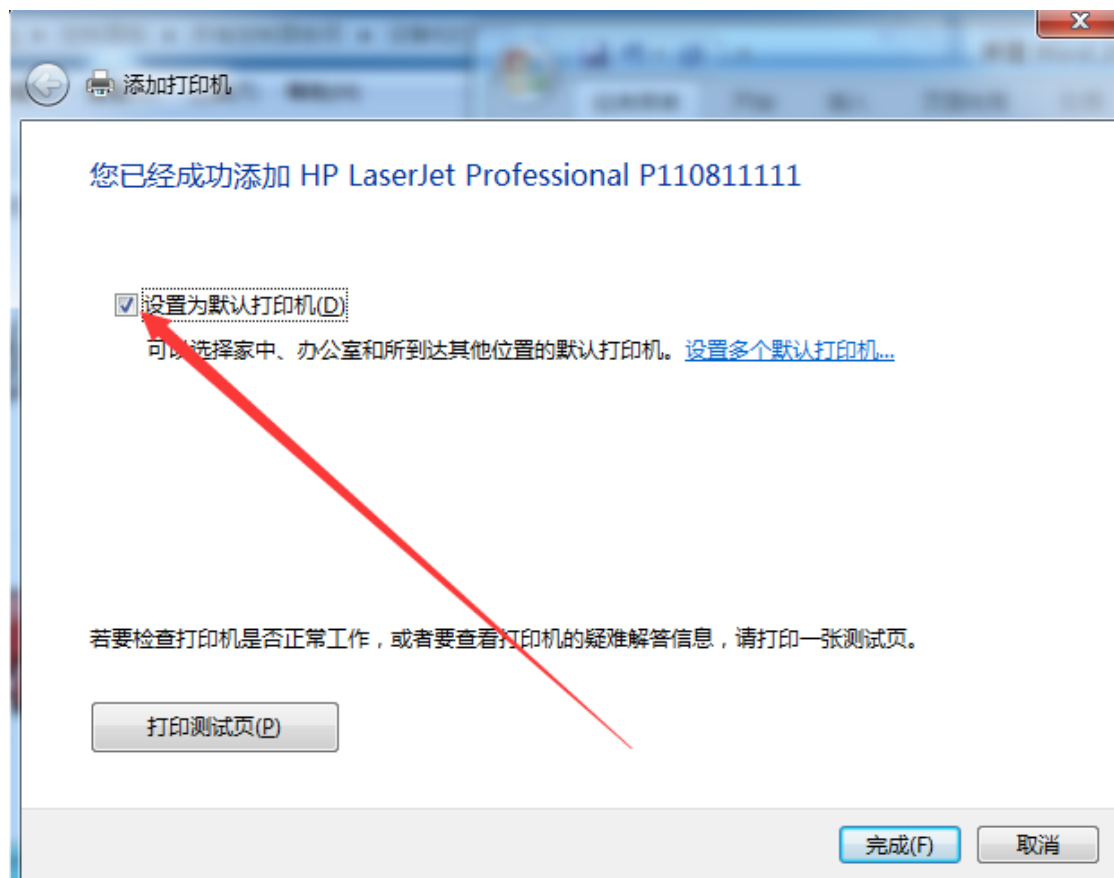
添加打印机

您已经成功添加 HP LaserJet Professional P110811111

设置为默认打印机(D)

可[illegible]选择家中、办公室和所到达其他位置的默认打印机。设置多个默认打印机...

若要检查打印机是否正常工作，或者要查看打印机的疑难解答信息，请打印一张测试页。

打印测试页(P)

完成(F)

取消